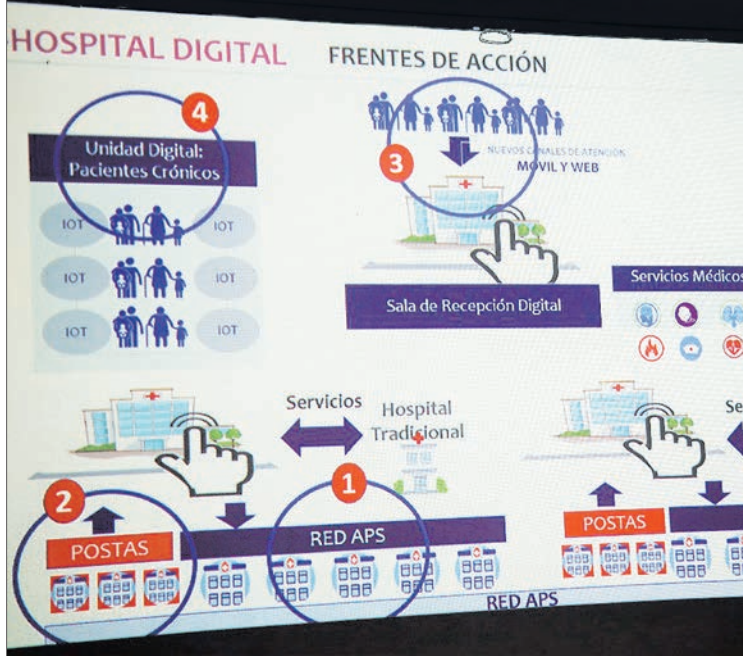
HOSPITAL DIGITAL FRENTES DE ACCIÓN

4

Unidad Digital: Pacientes Crónicos

IOT IOT
IOT IOT
IOT IOT

3

NUEVOS CANALES DE ATENCIÓN
MOVIL Y WEB

Sala de Recepción Digital

Servicios Médicos

Servicios

Hospital Tradicional

Se

1

2

POSTAS

RED APS

POSTAS

RED APS